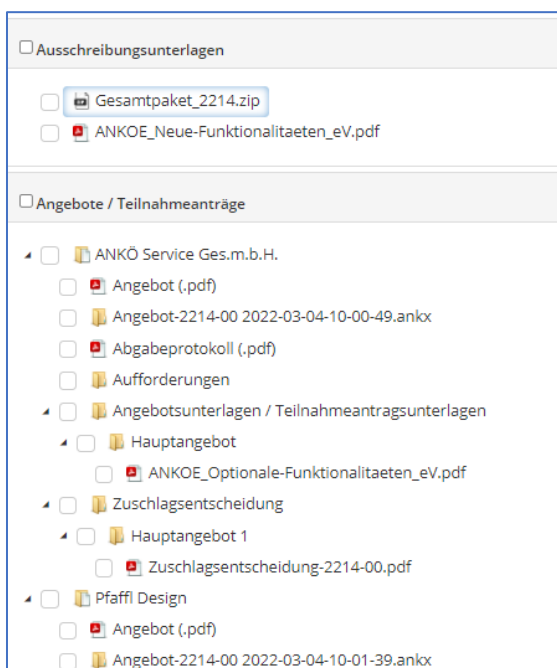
Ausschreibungsunterlagen

Gesamtpaket_2214.zip
ANKOE_Neue-Funktionalitaeten_eV.pdf

Angebote / Teilnahmeanträge

ANKÖ Service Ges.m.b.H.
Angebot (.pdf)
Angebot-2214-00 2022-03-04-10-00-49.ankx
Abgabeprotokoll (.pdf)
Aufforderungen
Angebotsunterlagen / Teilnahmeantragsunterlagen
Hauptangebot
ANKOE_Optionale-Funktionalitaeten_eV.pdf
Zuschlagsentscheidung
Hauptangebot 1
Zuschlagsentscheidung-2214-00.pdf
Pfaffl Design
Angebot (.pdf)
Angebot-2214-00 2022-03-04-10-01-39.ankx